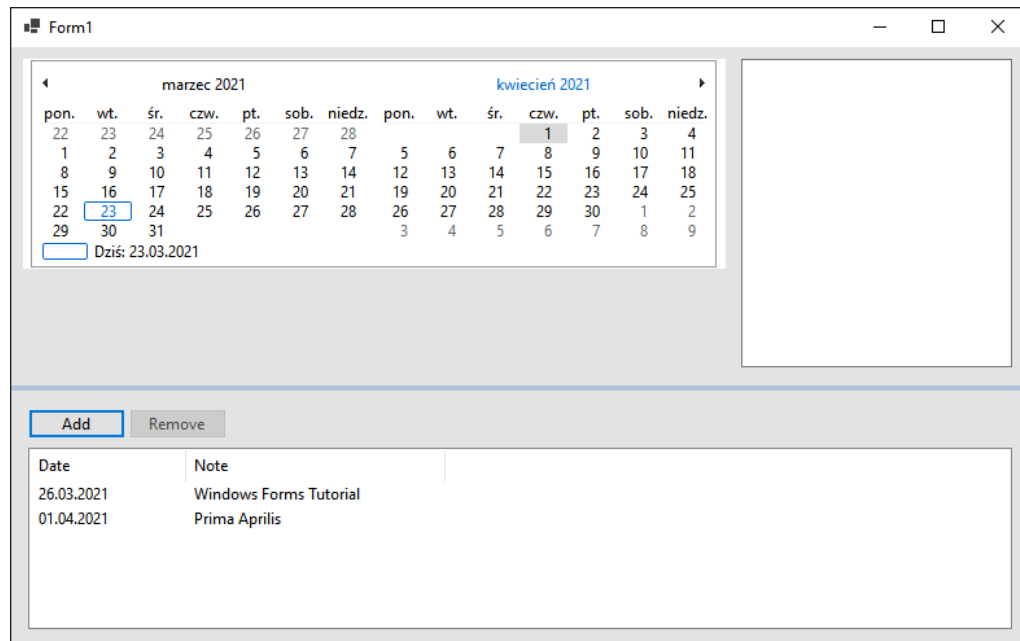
Form1

marzec 2021

kwiecień 2021

| pon. | wt. | śr. | czw. | pt. | sob. | niedz. |
|---|---|---|---|---|---|---|
| 22 | 23 | 24 | 25 | 26 | 27 | 28 |
| 1 | 2 | 3 | 4 | 5 | 6 | 7 |
| 8 | 9 | 10 | 11 | 12 | 13 | 14 |
| 15 | 16 | 17 | 18 | 19 | 20 | 21 |
| 22 | 23 | 24 | 25 | 26 | 27 | 28 |
| 29 | 30 | 31 | | | | |

| pon. | wt. | śr. | czw. | pt. | sob. | niedz. |
|---|---|---|---|---|---|---|
| | | | 1 | 2 | 3 | 4 |
| 5 | 6 | 7 | 8 | 9 | 10 | 11 |
| 12 | 13 | 14 | 15 | 16 | 17 | 18 |
| 19 | 20 | 21 | 22 | 23 | 24 | 25 |
| 26 | 27 | 28 | 29 | 30 | 1 | 2 |
| 3 | 4 | 5 | 6 | 7 | 8 | 9 |

Dziś: 23.03.2021

Add
Remove

| Date | Note |
|---|---|
| 26.03.2021 | Windows Forms Tutorial |
| 01.04.2021 | Prima Aprilis |